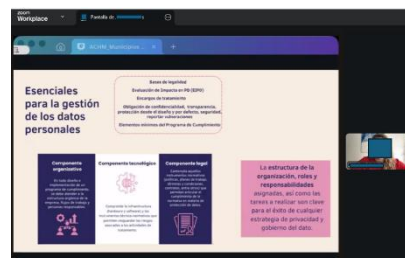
Workplace

Pantalla de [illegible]

Esenciales para la gestión de los datos personales

Bases de legitimidad
Evaluación de Impacto en PD (EIPD)
Encargos de tratamiento
Obligación de confidencialidad, transparencia, protección desde el diseño y por defecto, seguridad, reportar vulneraciones
Elementos mínimos del Programa de Cumplimiento

Componente organizativo

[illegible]

Componente tecnológico

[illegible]

Componente legal

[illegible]

La estructura de la organización, roles y responsabilidades asignados, así como las tareas a realizar son clave para el éxito de cualquier estrategia de privacidad y gobierno del dato.